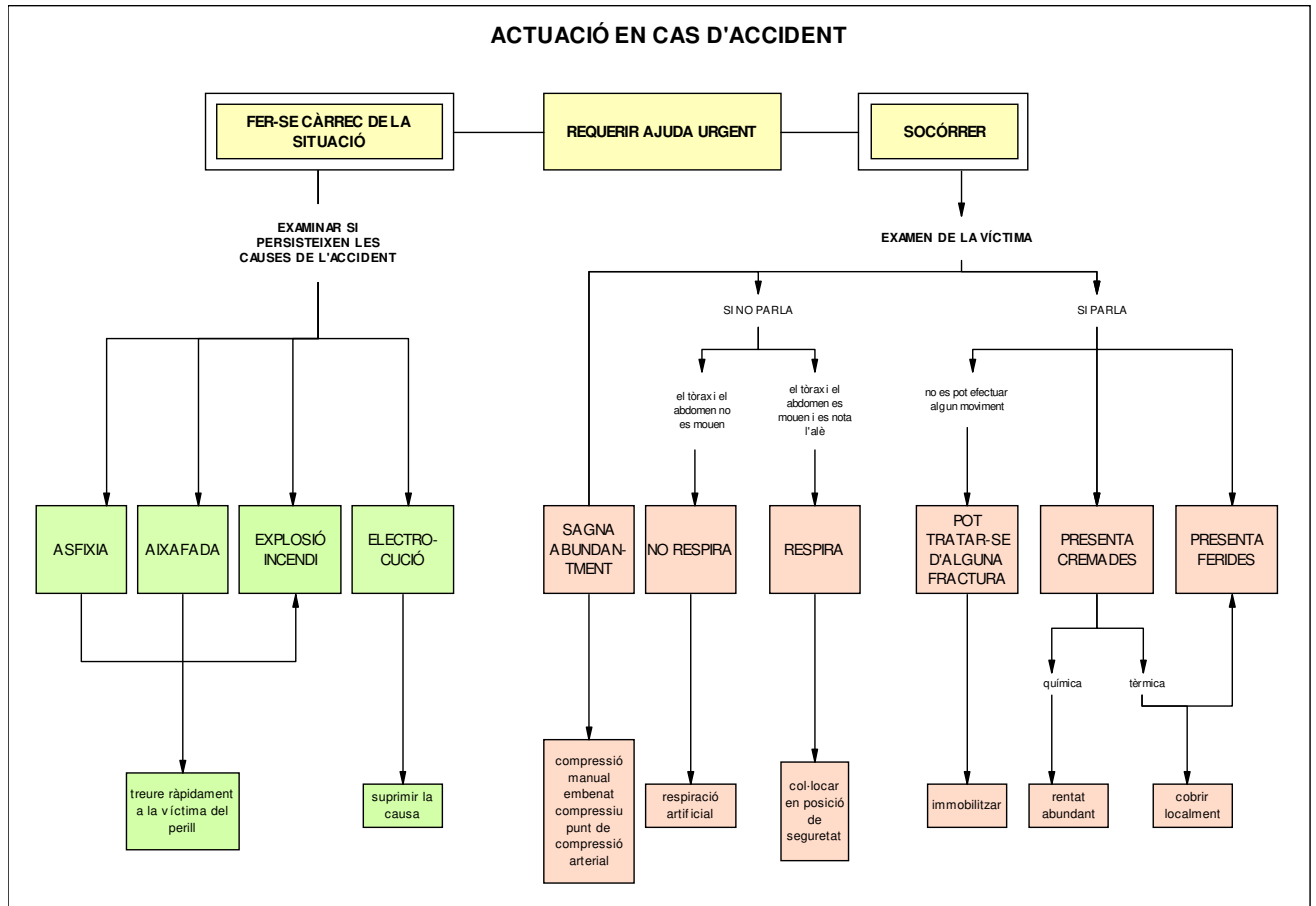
ACTUACIÓ EN CAS D'ACCIDENT

FER-SE CÀRREC DE LA SITUACIÓ

REQUERIR AJUDA URGENT

SOCÓRRER

EXAMINAR SI PERSISTEIXEN LES CAUSES DE L'ACCIDENT

ASFIXIA

AIXAFADA

EXPLOSIÓ INCENDI

ELECTROCUCIÓ

treure ràpidament a la víctima del perill

suprimir la causa

EXAMEN DE LA VÍCTIMA

SI NO PARLA

SI PARLA

el tòrax i el abdomen no es mouen

el tòrax i el abdomen es mouen i es nota l'alè

no es pot efectuar algun moviment

SAGNA ABUNDANTMENT

NO RESPIRA

RESPIRA

POT TRATAR-SE D'ALGUNA FRACTURA

PRESENTA CREMADES

PRESENTA FERIDES

química

tèrmica

compressió manual embenat compressiu punt de compressió arterial

respiració artificial

col·locar en posició de seguretat

immobilitzar

rentat abundant

cobrir localment